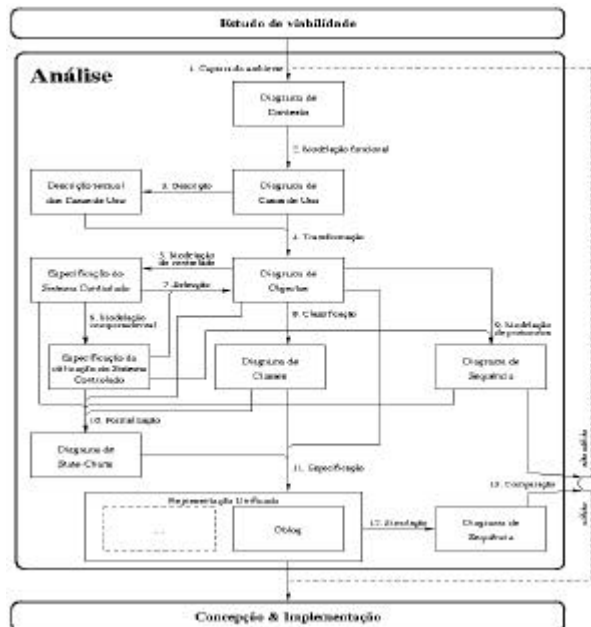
Estudo de viabilidade

Análise

1. Captura do ambiente

Diagrama de Contexto

2. Modelação funcional

Descrição textual dos Casos de Uso

3. Descrição

Diagrama de Casos de Uso

4. Transformação

Especificação do Sistema Controlado

5. Modelação de controlador

Diagrama de Objectos

7. Selecção

6. Modelação comportamental

8. Classificação

9. Modelação de protocolos

Especificação da diferença do Sistema Controlado

Diagrama de Classes

Diagrama de Sequência

10. Formalização

Diagrama de State-Charts

11. Especificação

Representação Unificada

...

Oblog

12. Simulação

13. Comparação

Diagrama de Sequência

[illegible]

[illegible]

Concepção & Implementação